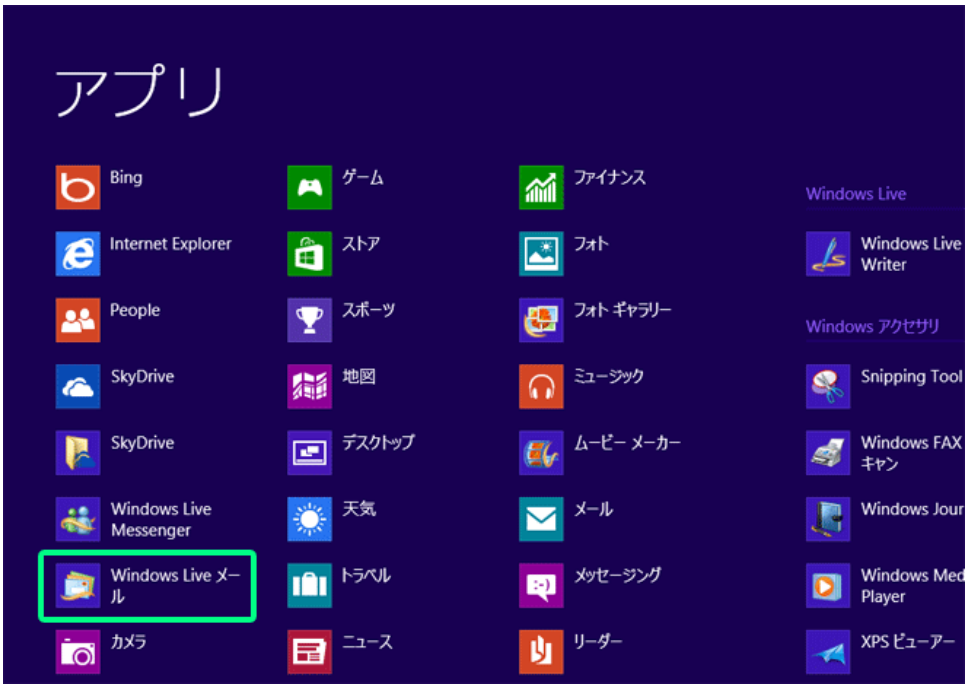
アプリ

Bing
Internet Explorer
People
SkyDrive
SkyDrive
Windows Live Messenger
Windows Live メール
カメラ

ゲーム
ストア
スポーツ
地図
デスクトップ
天気
トラベル
ニュース

ファイナンス
フォト
フォト ギャラリー
ミュージック
ムービー メーカー
メール
メッセージング
リーダー

Windows Live
Windows Live Writer

Windows アクセサリ
Snipping Tool
Windows FAX キャン
Windows Jour
Windows Med Player
XPS ビューアー